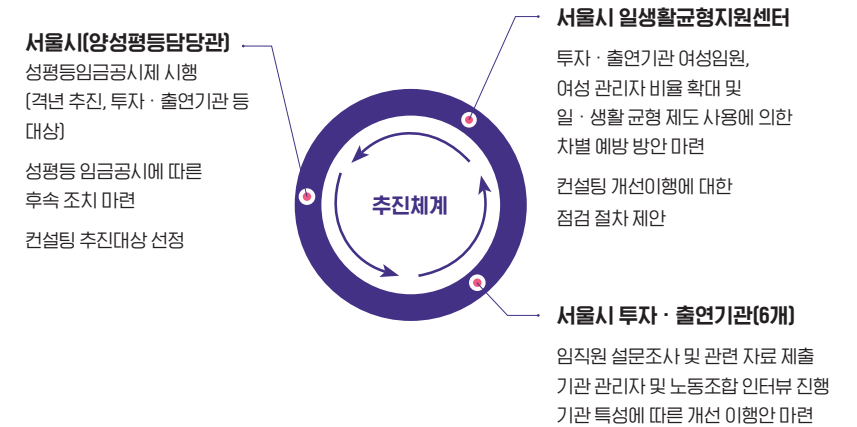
서울시(양성평등담당관)

성평등임금공시제 시행 (격년 추진, 투자 · 출연기관 등 대상)

성평등 임금공시에 따른 후속 조치 마련

컨설팅 추진대상 선정

서울시 일생활균형지원센터

투자 · 출연기관 여성임원, 여성 관리자 비율 확대 및 일 · 생활 균형 제도 사용에 의한 차별 예방 방안 마련

컨설팅 개선이행에 대한 점검 절차 제안

추진체계

서울시 투자 · 출연기관(6개)

임직원 설문조사 및 관련 자료 제출

기관 관리자 및 노동조합 인터뷰 진행

기관 특성에 따른 개선 이행안 마련